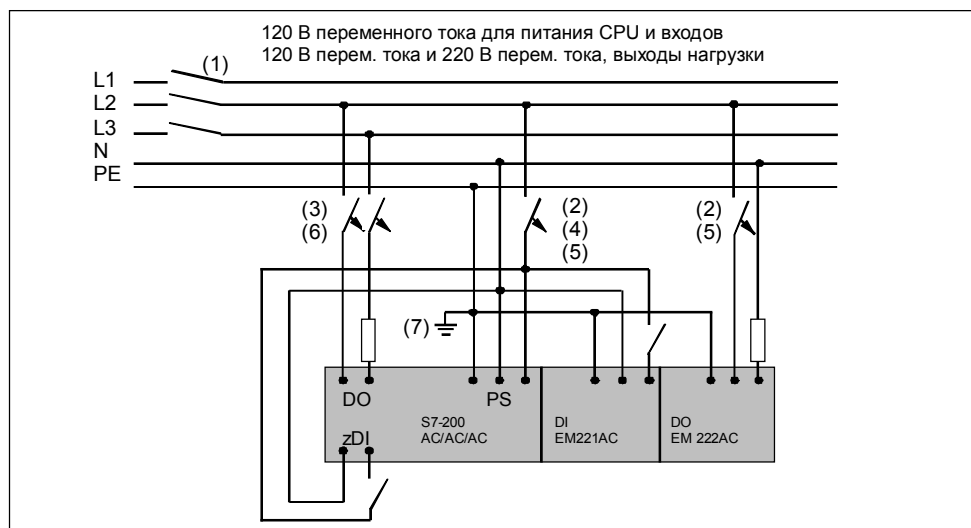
120 В переменного тока для питания CPU и входов
120 В перем. тока и 220 В перем. тока, выходы нагрузки

L1
L2
L3
N
PE

(1)

(3)
(6)

(2)
(4)
(5)

(2)
(5)

(7)

DO

PS

S7-200
AC/AC/AC

zDI

DI
EM221AC

DO
EM 222AC